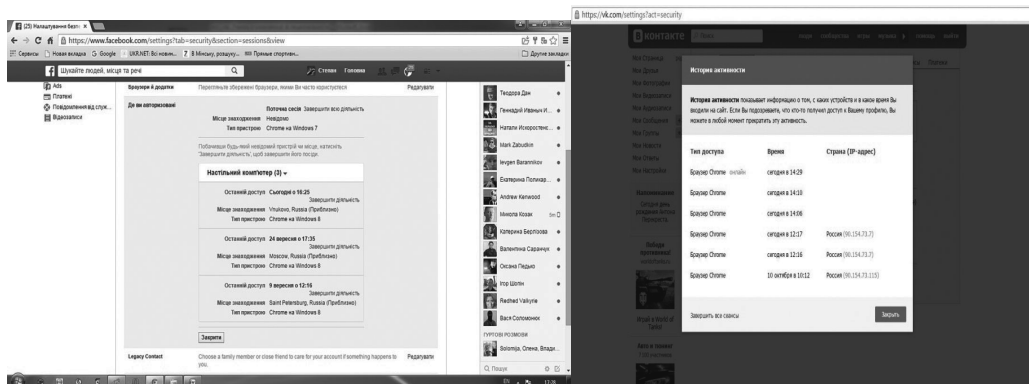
(25) Налаштування безп ×
https://www.facebook.com/settings?tab=security&section=sessions&view
Сервисы Новая вкладка Google UKR.NET: Всі новин... 7 В Мінську, розцінку... Прямые спортивн... Другие закладки
Шукайте людей, місця та речі
Степан Головна

Ads
Платежі
Повідомлення від служ...
Відеозаписи

Браузери й додатки Перегляньте збережені браузери, якими Ви часто користуєтеся Редагувати
Де ви авторизовані
Поточна сесія Завершити всю діяльність
Місце знаходження Невідомо
Тип пристрою Chrome на Windows 7
Побачивши будь-який невідомий пристрій чи місце, натисніть "Завершити діяльність", щоб завершити його посідж.
Настільний комп'ютер (3)
Останній доступ Сьогодні о 16:25 Завершити діяльність
Місце знаходження Vnukovo, Russia (Приблизно)
Тип пристрою Chrome на Windows 8
Останній доступ 24 вересня о 17:35 Завершити діяльність
Місце знаходження Moscow, Russia (Приблизно)
Тип пристрою Chrome на Windows 8
Останній доступ 9 вересня о 12:16 Завершити діяльність
Місце знаходження Saint Petersburg, Russia (Приблизно)
Тип пристрою Chrome на Windows 8
Закрити
Legacy Contact Choose a family member or close friend to care for your account if something happens to you. Редагувати

Теодора Дан
Геннадий Иваных И...
Натали Исюрестенс...
Mark Zabudkin
Ievgen Barannikov
Екатерина Попкова
Andrew Kenwood
Микола Козак 5m
Катерина Берлізова
Валентина Саранчук
Оксана Педько
Ігор Шолін
Radhed Valkyrie
Вася Соломонюк
ГУРТОВІ РОЗМОВИ
Solomija, Олена, Влади...
Пошук

https://vk.com/settings?act=security
ВКонтакте
Мои Настройки
История активности
История активности показывает информацию о том, с каких устройств и в какое время Вы входили на сайт. Если Вы подозреваете, что кто-то получил доступ к Вашему профилю, Вы можете в любой момент прекратить эту активность.

| Тип доступа | Время | Страна (IP-адрес) |
|---|---|---|
| Браузер Chrome онлайн | сегодня в 14:29 | |
| Браузер Chrome | сегодня в 14:10 | |
| Браузер Chrome | сегодня в 14:06 | |
| Браузер Chrome | сегодня в 12:17 | Россия (90.154.73.7) |
| Браузер Chrome | сегодня в 12:16 | Россия (90.154.73.7) |
| Браузер Chrome | 10 октября в 10:12 | Россия (90.154.73.115) |

Завершить все сеансы
Закрыть